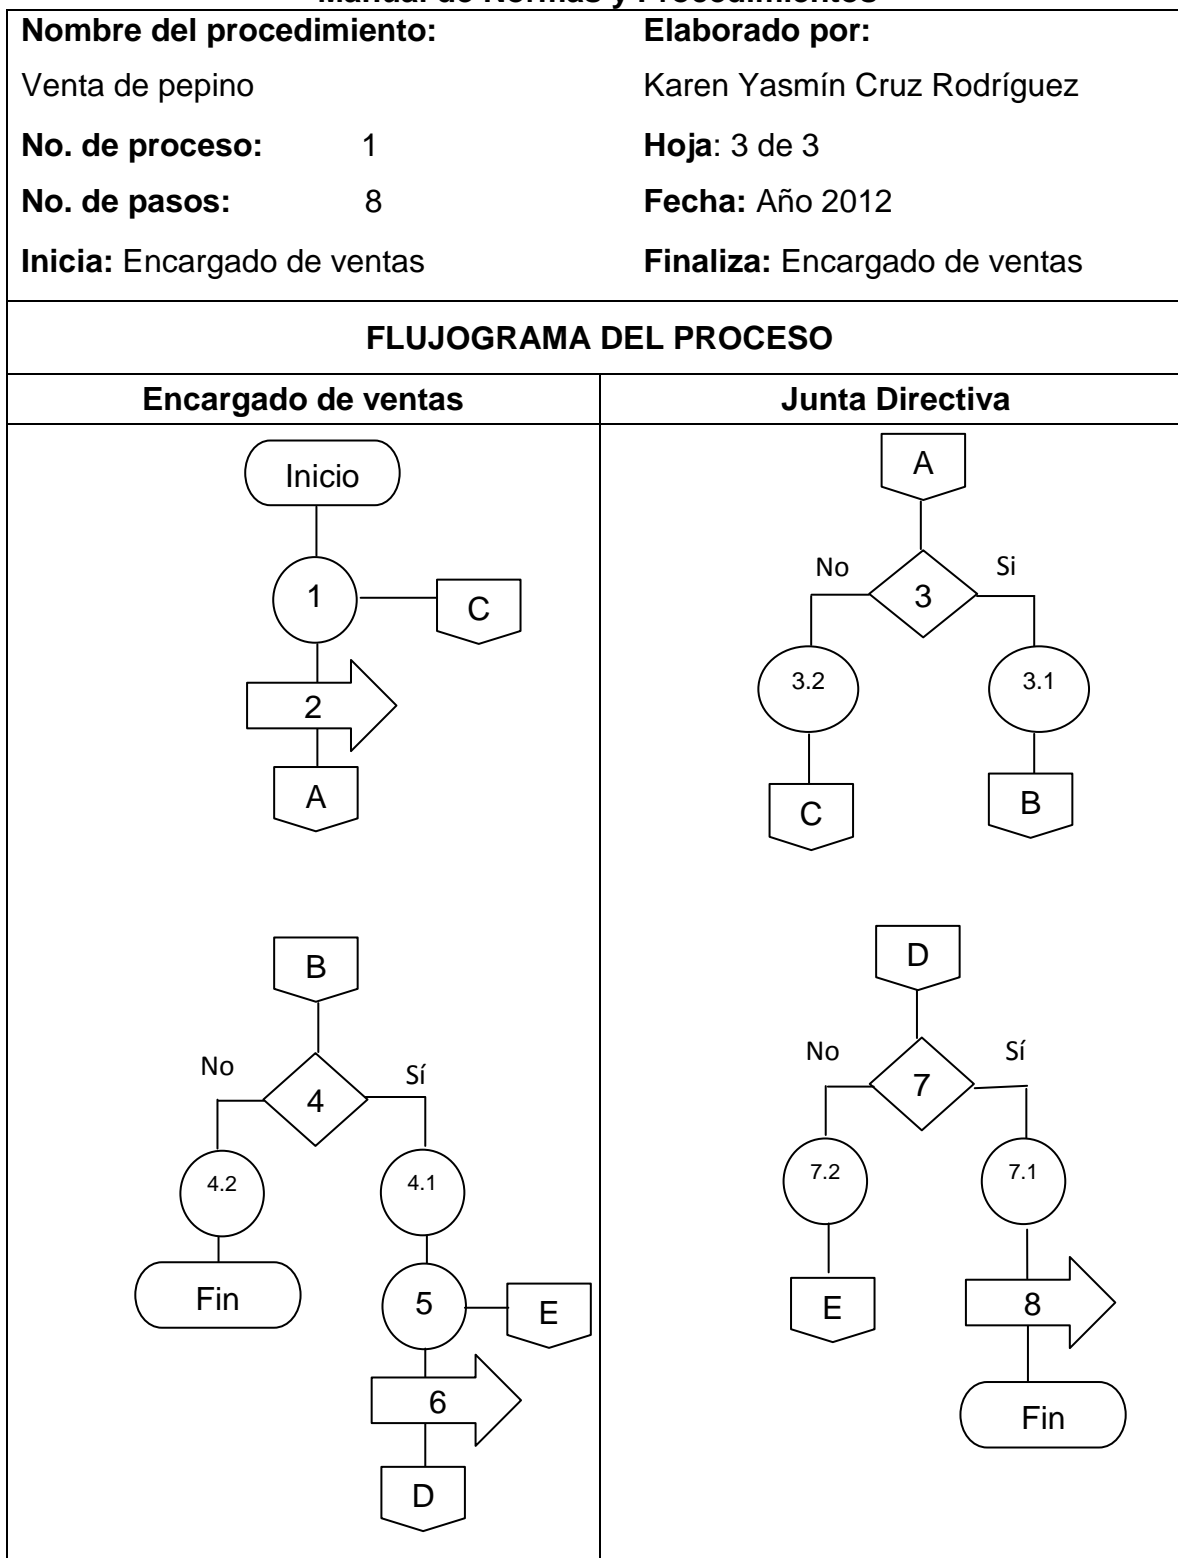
Manual de Normas y Procedimientos

| Nombre del procedimiento: | Elaborado por: |
|---|---|
| Venta de pepino | Karen Yasmín Cruz Rodríguez |
| No. de proceso: 1 | Hoja: 3 de 3 |
| No. de pasos: 8 | Fecha: Año 2012 |
| Inicia: Encargado de ventas | Finaliza: Encargado de ventas |

FLUJOGRAMA DEL PROCESO

| Encargado de ventas | Junta Directiva |
|---|---|

Inicio
1
C
2
A

B
No
4
Sí
4.2
4.1
Fin
5
E
6
D

A
No
3
Si
3.2
3.1
C
B

D
No
7
Sí
7.2
7.1
E
8
Fin